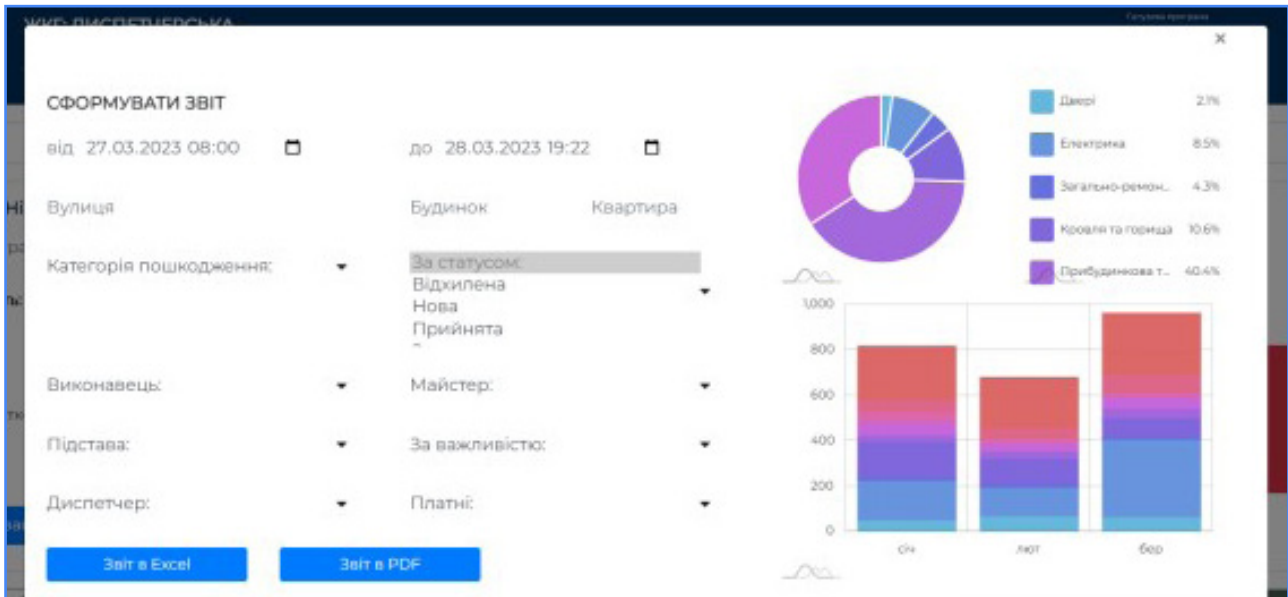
ЖКП ДИСПЕТЧЕРСЬКА

×

СФОРМУВАТИ ЗВІТ

від 27.03.2023 08:00

до 28.03.2023 19:22

Вулиця

Будинок

Квартира

Категорія пошкодження:

За статусом:
Відхилена
Нова
Прийнята

Виконавець:

Майстер:

Підстава:

За важливістю:

Диспетчер:

Платні:

Звіт в Excel

Звіт в PDF

Двері 2.1%
Електрика 8.5%
Загально-ремон... 4.3%
Кровля та горища 10.6%
Прибудинкова т... 40.4%

1,000
800
600
400
200
0
січ
лют
бер